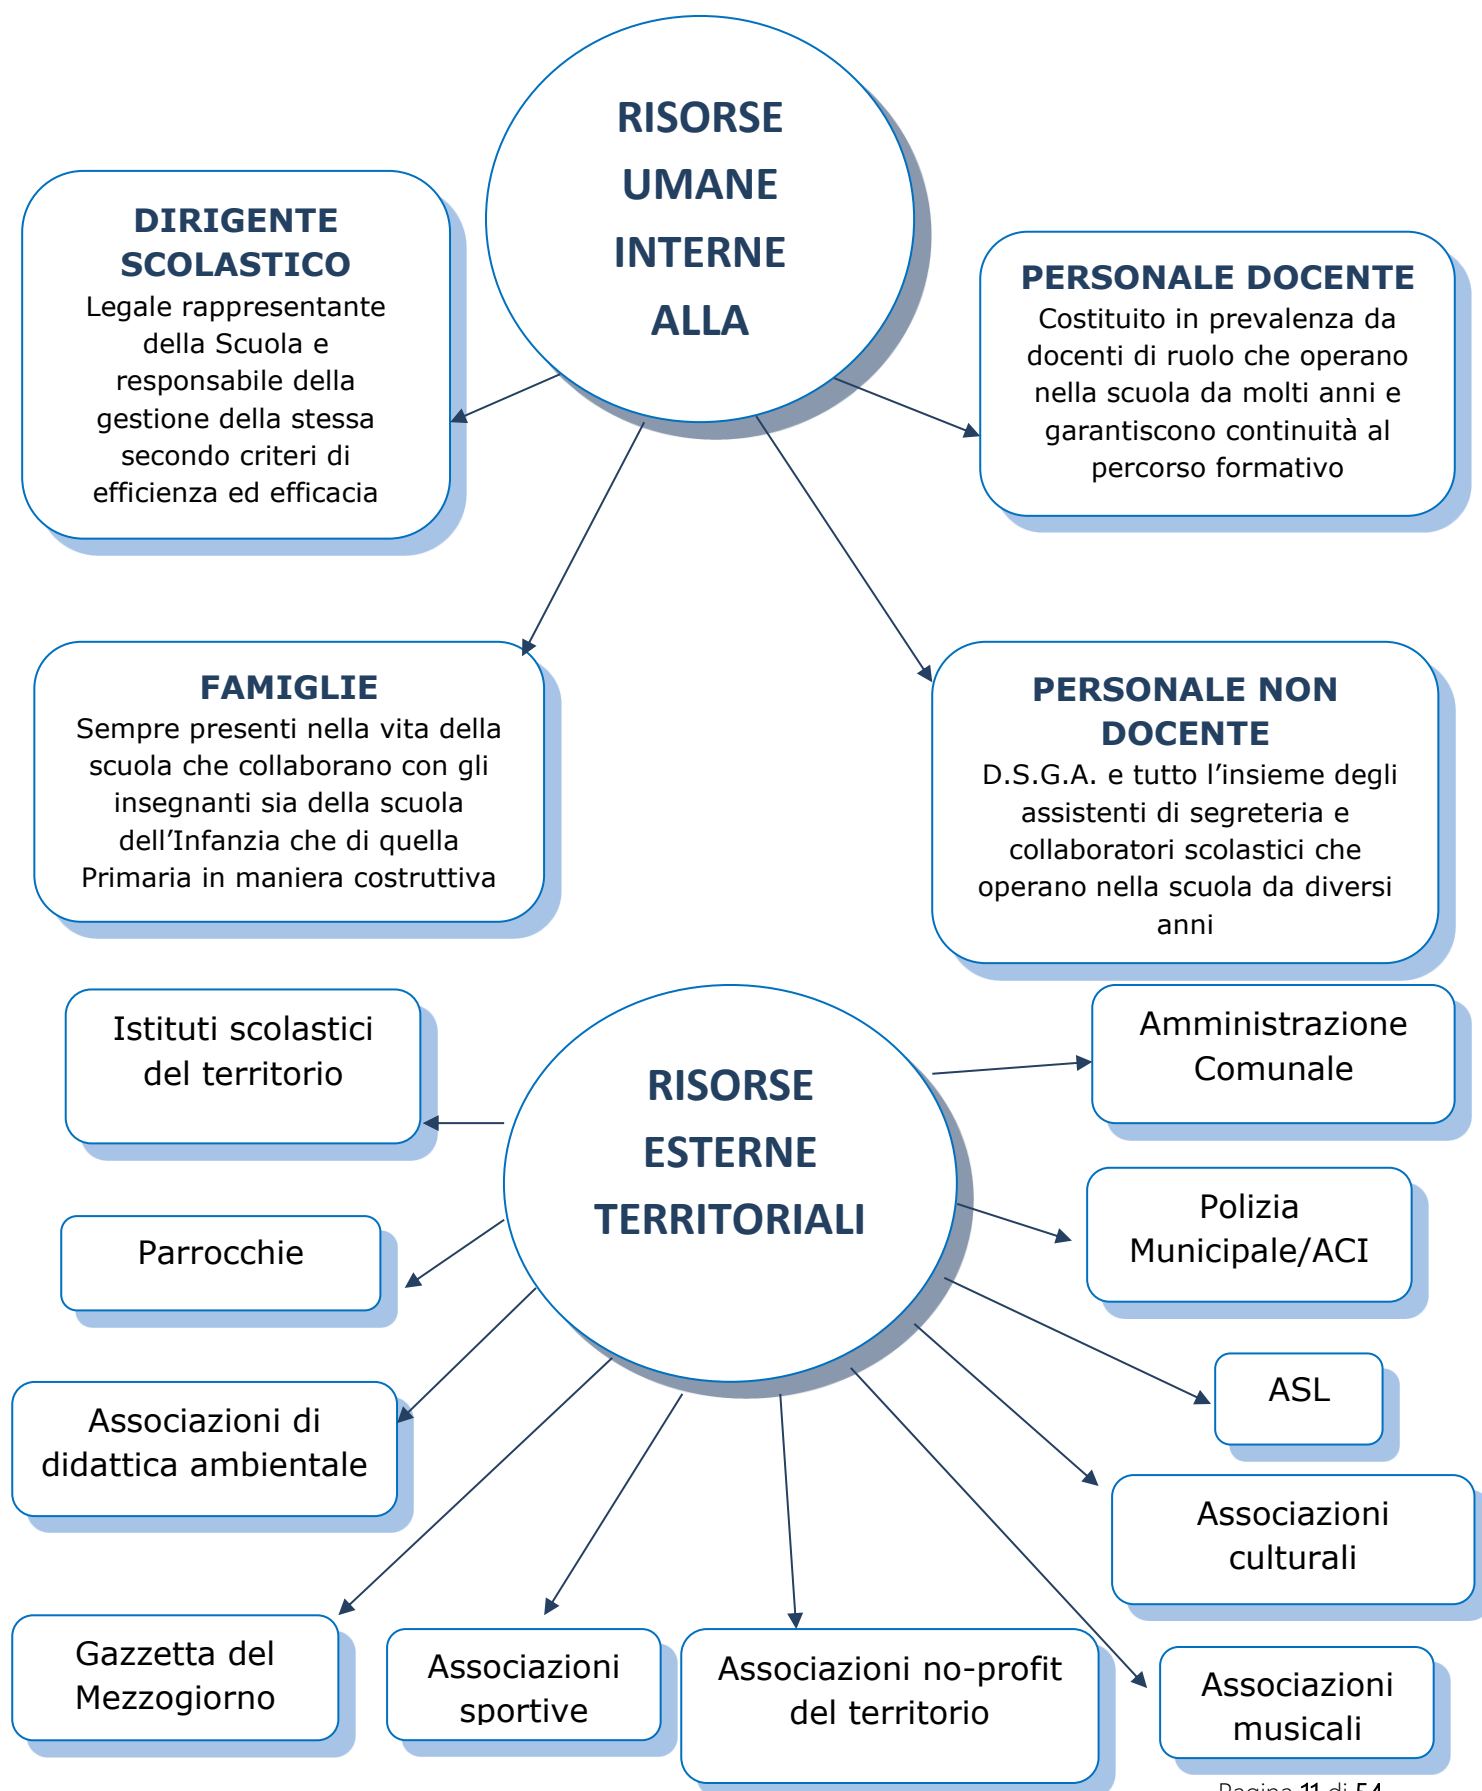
RISORSE UMANE INTERNE ALLA

DIRIGENTE SCOLASTICO
Legale rappresentante della Scuola e responsabile della gestione della stessa secondo criteri di efficienza ed efficacia

PERSONALE DOCENTE
Costituito in prevalenza da docenti di ruolo che operano nella scuola da molti anni e garantiscono continuità al percorso formativo

FAMIGLIE
Sempre presenti nella vita della scuola che collaborano con gli insegnanti sia della scuola dell'Infanzia che di quella Primaria in maniera costruttiva

PERSONALE NON DOCENTE
D.S.G.A. e tutto l'insieme degli assistenti di segreteria e collaboratori scolastici che operano nella scuola da diversi anni

Istituti scolastici del territorio

RISORSE ESTERNE TERRITORIALI

Amministrazione Comunale

Parrocchie

Polizia Municipale/ACI

ASL

Associazioni di didattica ambientale

Associazioni culturali

Gazzetta del Mezzogiorno

Associazioni sportive

Associazioni no-profit del territorio

Associazioni musicali

Pagina 11 di 54